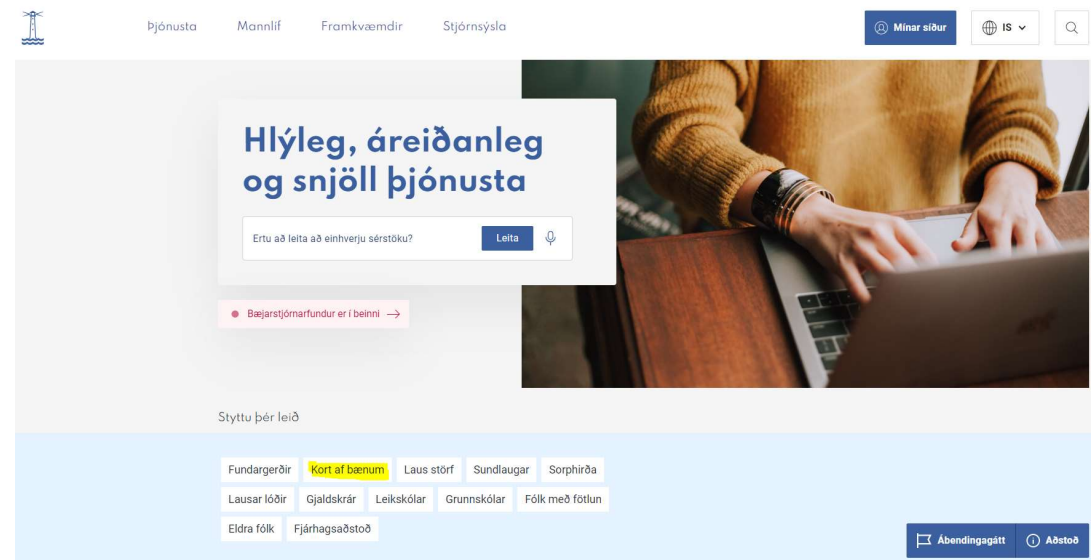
Þjónusta Mannlíf Framkvæmdir Stjórnsýsla

Mínar síður IS

Hlýleg, áreiðanleg og snjöll þjónusta

Ertu að leita að einhverju sérstöku?

Leita

Bæjarstjórnarfundur er í beinni →

Styttu þér leið

Fundargerðir
Kort af bænum
Laus störf
Sundlaugar
Sorphirða
Lausar lóðir
Gjaldskrár
Leikskólar
Grunnskólar
Fólk með fötlun
Eldra fólk
Fjárhagsaðstoð

Ábendingagátt

Aðstoð